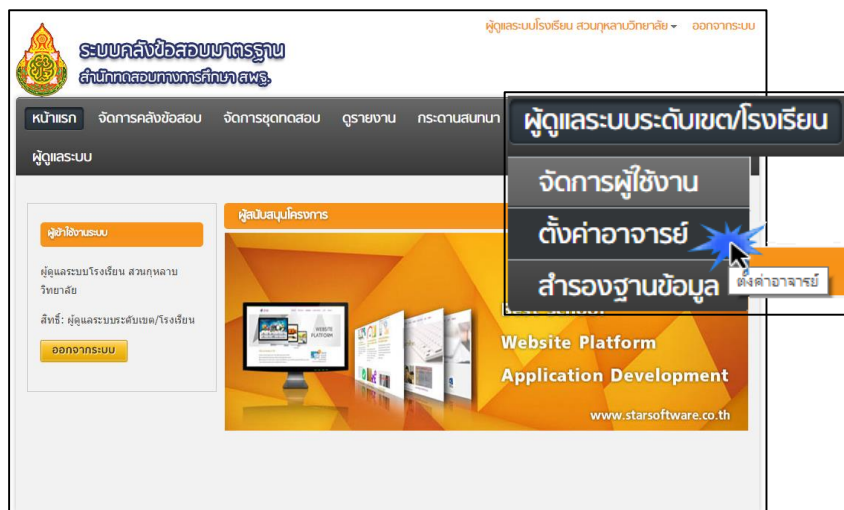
ผู้ดูแลระบบโรงเรียน สวนกุหลาบวิทยาลัย ▾ ออกจากระบบ

ระบบคลังข้อสอบมาตรฐาน
สำนักทดสอบทางการศึกษา สพฐ.

หน้าแรก จัดการคลังข้อสอบ จัดการชุดทดสอบ ดูรายงาน กระดานสนทนา

ผู้ดูแลระบบ

ผู้ดูแลระบบระดับเขต/โรงเรียน

จัดการผู้ใช้งาน

ตั้งค่าอาจารย์

สำรองฐานข้อมูล

ตั้งค่าอาจารย์

ผู้เข้าใช้งานระบบ

ผู้ดูแลระบบโรงเรียน สวนกุหลาบวิทยาลัย

สิทธิ์: ผู้ดูแลระบบระดับเขต/โรงเรียน

ออกจากระบบ

ผู้สนับสนุนโครงการ

WEBSITE PLATFORM

Website Platform

Application Development

www.starsoftware.co.th